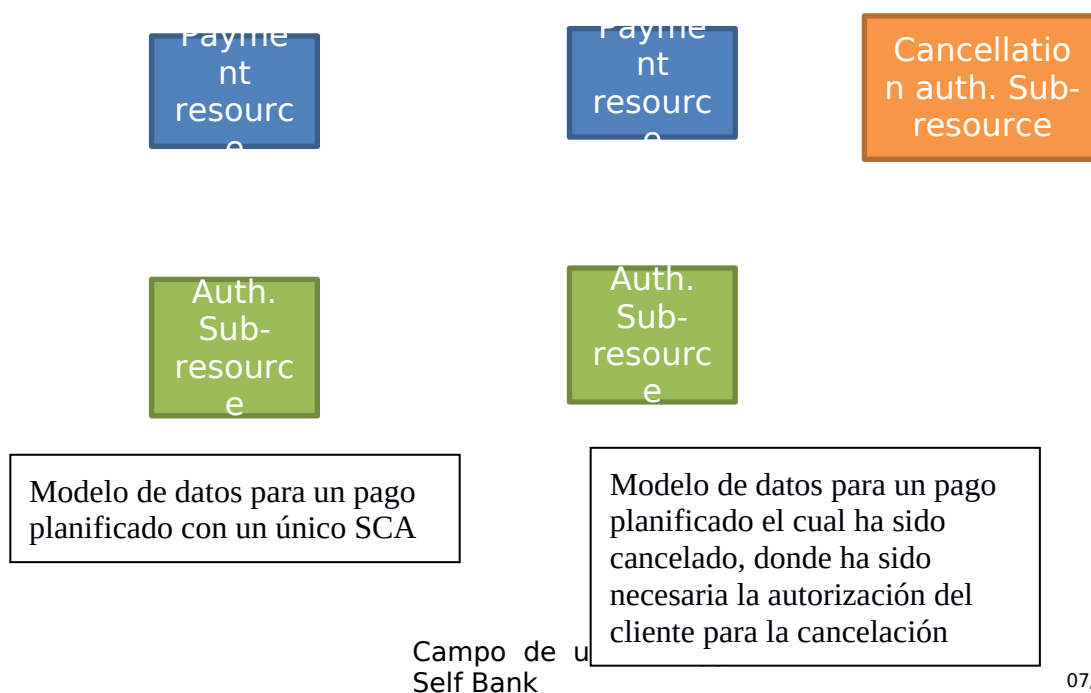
Payment resource

Payment resource

Cancellation auth. Sub-resource

Auth. Sub-resource

Auth. Sub-resource

Modelo de datos para un pago planificado con un único SCA

Modelo de datos para un pago planificado el cual ha sido cancelado, donde ha sido necesaria la autorización del cliente para la cancelación

Campo de u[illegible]
Self Bank

07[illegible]